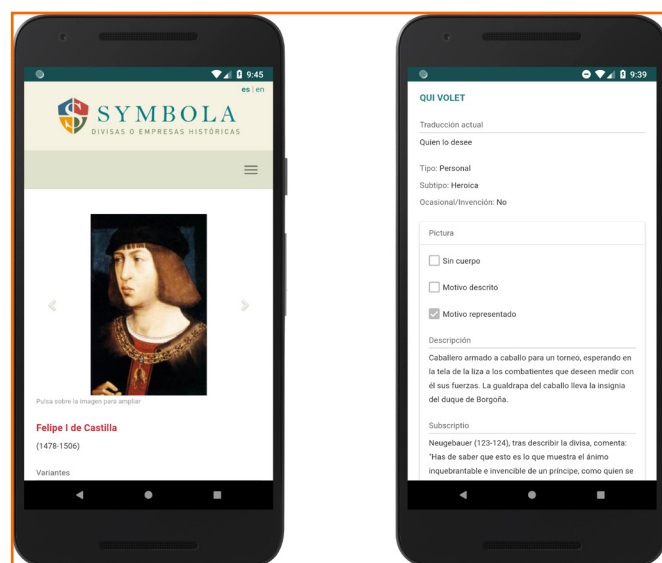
9:45

es | en

SYMBOLA
DIVISAS O EMPRESAS HISTÓRICAS

Pulsa sobre la imagen para ampliar

Felipe I de Castilla

(1478-1506)

Variantes

9:39

QUI VOLET

Traducción actual

Quien lo desee

Tipo: Personal

Subtipo: Heroica

Ocasional/Invención: No

Pictura

Sin cuerpo

Motivo descrito

Motivo representado

Descripción

Caballero armado a caballo para un torneo, esperando en la tela de la liza a los combatientes que deseen medir con él sus fuerzas. La gualdrapa del caballo lleva la insignia del duque de Borgoña.

Subscriptio

Neugebauer (123-124), tras describir la divisa, comenta: "Has de saber que esto es lo que muestra el ánimo inquebrantable e invencible de un príncipe, como quien se